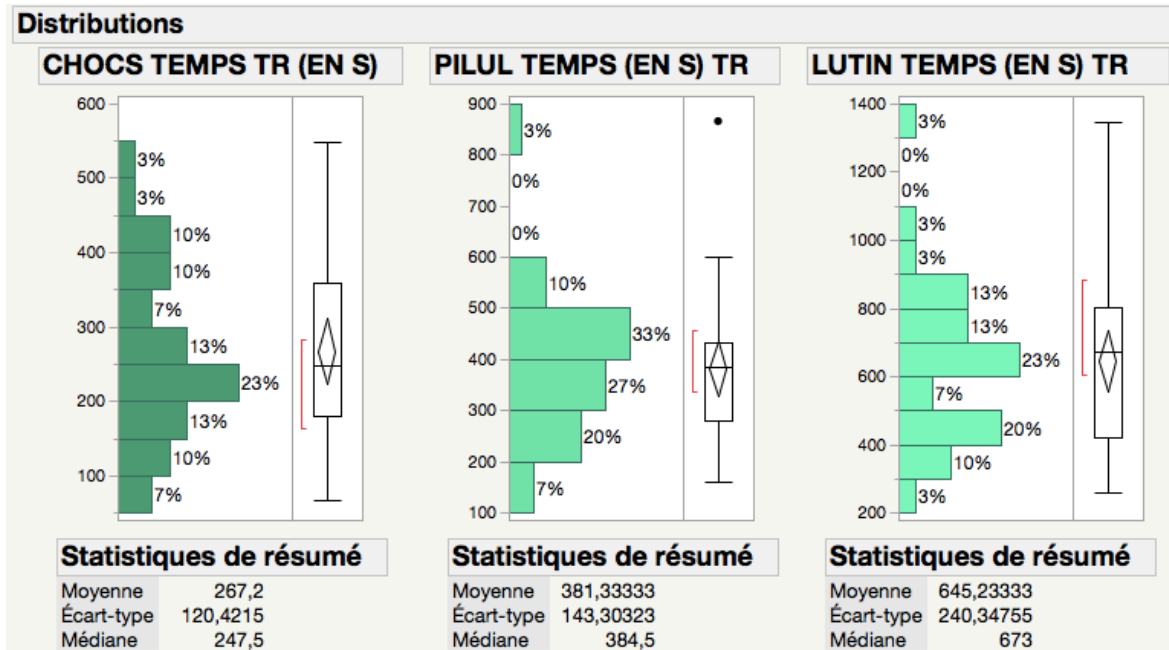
Distributions

CHOCS TEMPS TR (EN S)

600
500
400
300
200
100

3%
3%
10%
10%
7%
13%
23%
13%
10%
7%

Statistiques de résumé

| Moyenne | 267,2 |
|---|---|
| Écart-type | 120,4215 |
| Médiane | 247,5 |

PILUL TEMPS (EN S) TR

900
800
700
600
500
400
300
200
100

3%
0%
0%
10%
33%
27%
20%
7%

Statistiques de résumé

| Moyenne | 381,33333 |
|---|---|
| Écart-type | 143,30323 |
| Médiane | 384,5 |

LUTIN TEMPS (EN S) TR

1400
1200
1000
800
600
400
200

3%
0%
0%
3%
3%
13%
13%
23%
7%
20%
10%
3%

Statistiques de résumé

| Moyenne | 645,23333 |
|---|---|
| Écart-type | 240,34755 |
| Médiane | 673 |